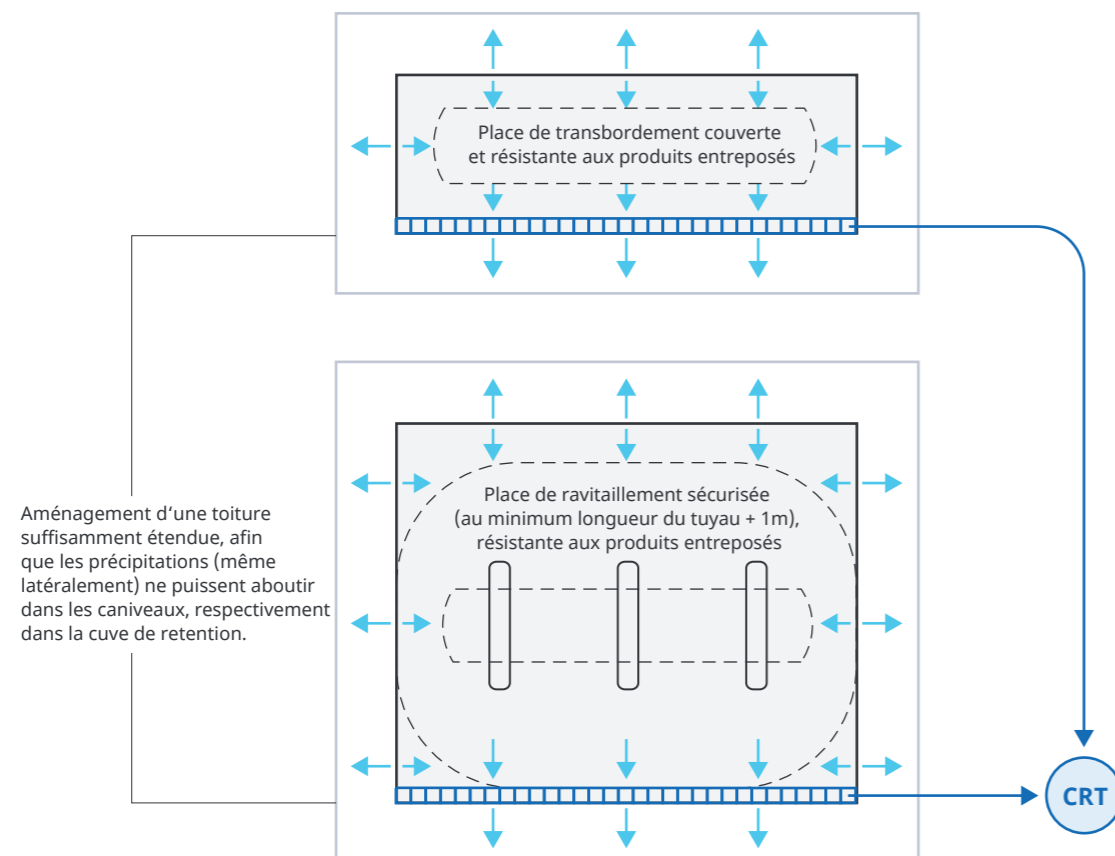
Place de transbordement couverte et résistante aux produits entreposés

Aménagement d'une toiture suffisamment étendue, afin que les précipitations (même latéralement) ne puissent aboutir dans les caniveaux, respectivement dans la cuve de retention.

Place de ravitaillement sécurisée (au minimum longueur du tuyau + 1m), résistante aux produits entreposés

CRT